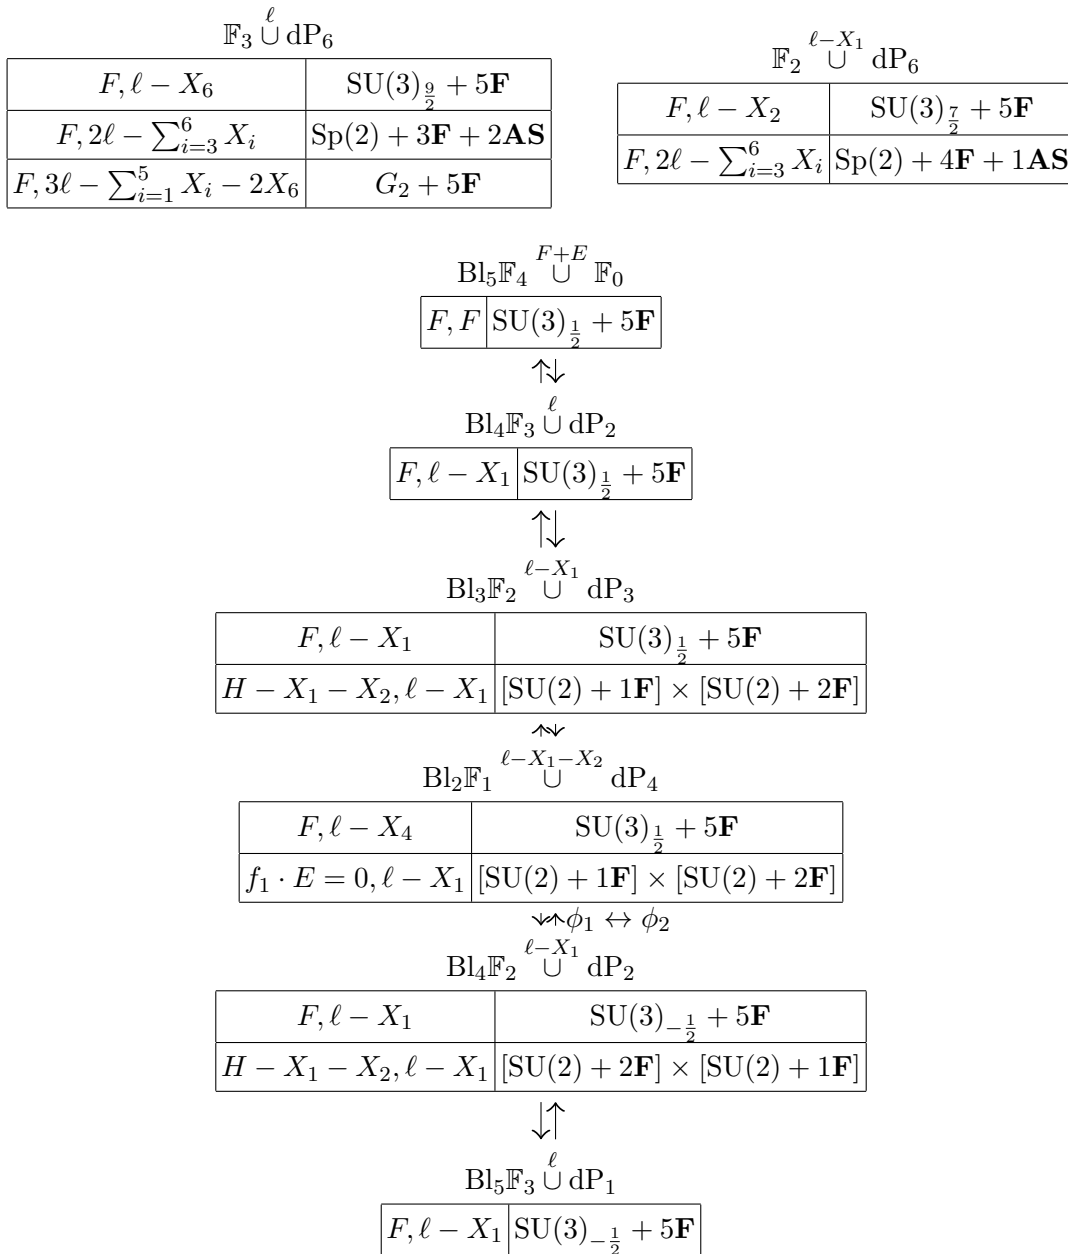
$\mathbb{F}_3 \overset{\ell}{\cup} \mathrm{dP}_6$

| $F, \ell - X_6$ | $\mathrm{SU}(3)_{\frac{9}{2}} + 5\mathbf{F}$ |
|---|---|
| $F, 2\ell - \sum_{i=3}^{6} X_i$ | $\mathrm{Sp}(2) + 3\mathbf{F} + 2\mathbf{AS}$ |
| $F, 3\ell - \sum_{i=1}^{5} X_i - 2X_6$ | $G_2 + 5\mathbf{F}$ |

$\mathbb{F}_2 \overset{\ell - X_1}{\cup} \mathrm{dP}_6$

| $F, \ell - X_2$ | $\mathrm{SU}(3)_{\frac{7}{2}} + 5\mathbf{F}$ |
|---|---|
| $F, 2\ell - \sum_{i=3}^{6} X_i$ | $\mathrm{Sp}(2) + 4\mathbf{F} + 1\mathbf{AS}$ |

$\mathrm{Bl}_5\mathbb{F}_4 \overset{F+E}{\cup} \mathbb{F}_0$

| $F, F$ | $\mathrm{SU}(3)_{\frac{1}{2}} + 5\mathbf{F}$ |
|---|---|

$\mathrm{Bl}_4\mathbb{F}_3 \overset{\ell}{\cup} \mathrm{dP}_2$

| $F, \ell - X_1$ | $\mathrm{SU}(3)_{\frac{1}{2}} + 5\mathbf{F}$ |
|---|---|

$\mathrm{Bl}_3\mathbb{F}_2 \overset{\ell - X_1}{\cup} \mathrm{dP}_3$

| $F, \ell - X_1$ | $\mathrm{SU}(3)_{\frac{1}{2}} + 5\mathbf{F}$ |
|---|---|
| $H - X_1 - X_2, \ell - X_1$ | $[\mathrm{SU}(2) + 1\mathbf{F}] \times [\mathrm{SU}(2) + 2\mathbf{F}]$ |

$\mathrm{Bl}_2\mathbb{F}_1 \overset{\ell - X_1 - X_2}{\cup} \mathrm{dP}_4$

| $F, \ell - X_4$ | $\mathrm{SU}(3)_{\frac{1}{2}} + 5\mathbf{F}$ |
|---|---|
| $f_1 \cdot E = 0, \ell - X_1$ | $[\mathrm{SU}(2) + 1\mathbf{F}] \times [\mathrm{SU}(2) + 2\mathbf{F}]$ |

$\phi_1 \leftrightarrow \phi_2$

$\mathrm{Bl}_4\mathbb{F}_2 \overset{\ell - X_1}{\cup} \mathrm{dP}_2$

| $F, \ell - X_1$ | $\mathrm{SU}(3)_{-\frac{1}{2}} + 5\mathbf{F}$ |
|---|---|
| $H - X_1 - X_2, \ell - X_1$ | $[\mathrm{SU}(2) + 2\mathbf{F}] \times [\mathrm{SU}(2) + 1\mathbf{F}]$ |

$\mathrm{Bl}_5\mathbb{F}_3 \overset{\ell}{\cup} \mathrm{dP}_1$

| $F, \ell - X_1$ | $\mathrm{SU}(3)_{-\frac{1}{2}} + 5\mathbf{F}$ |
|---|---|